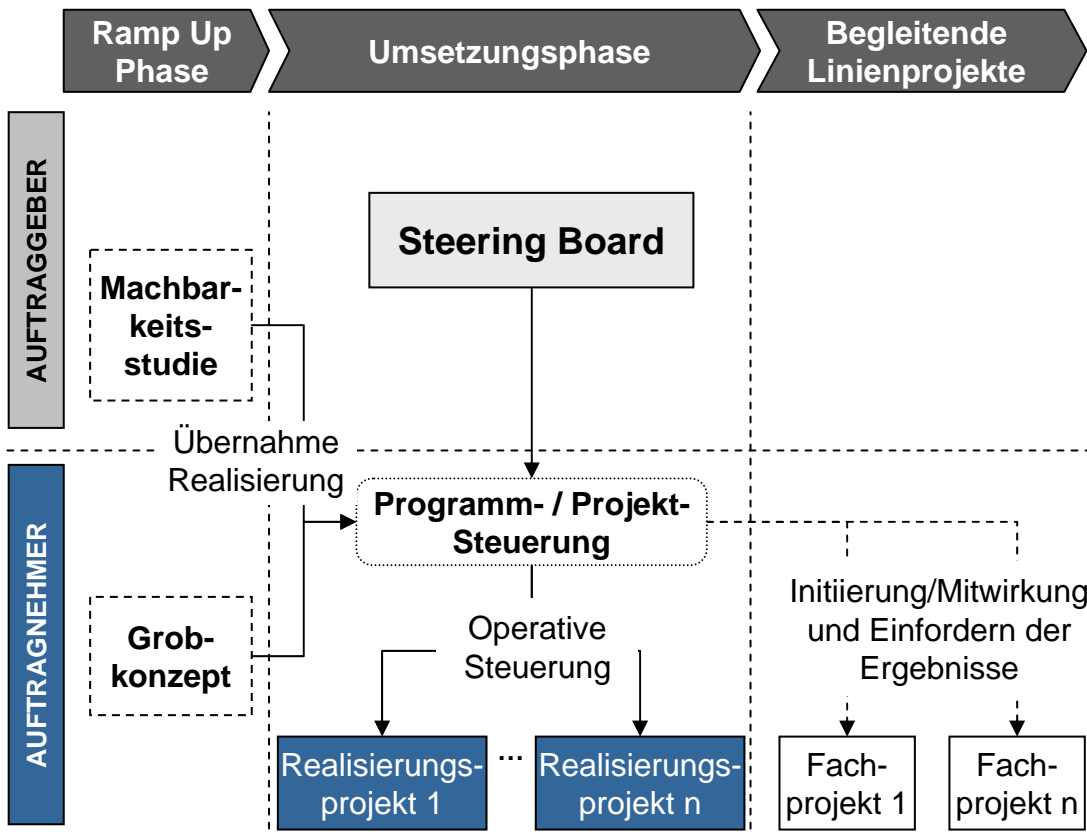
Ramp Up Phase

Umsetzungsphase

Begleitende Linienprojekte

AUFTRAGGEBER

Steering Board

Machbarkeitsstudie

Übernahme Realisierung

AUFTRAGNEHMER

Programm- / Projekt-Steuerung

Grobkonzept

Operative Steuerung

Initiierung/Mitwirkung und Einfordern der Ergebnisse

Realisierungsprojekt 1

...

Realisierungsprojekt n

Fachprojekt 1

Fachprojekt n